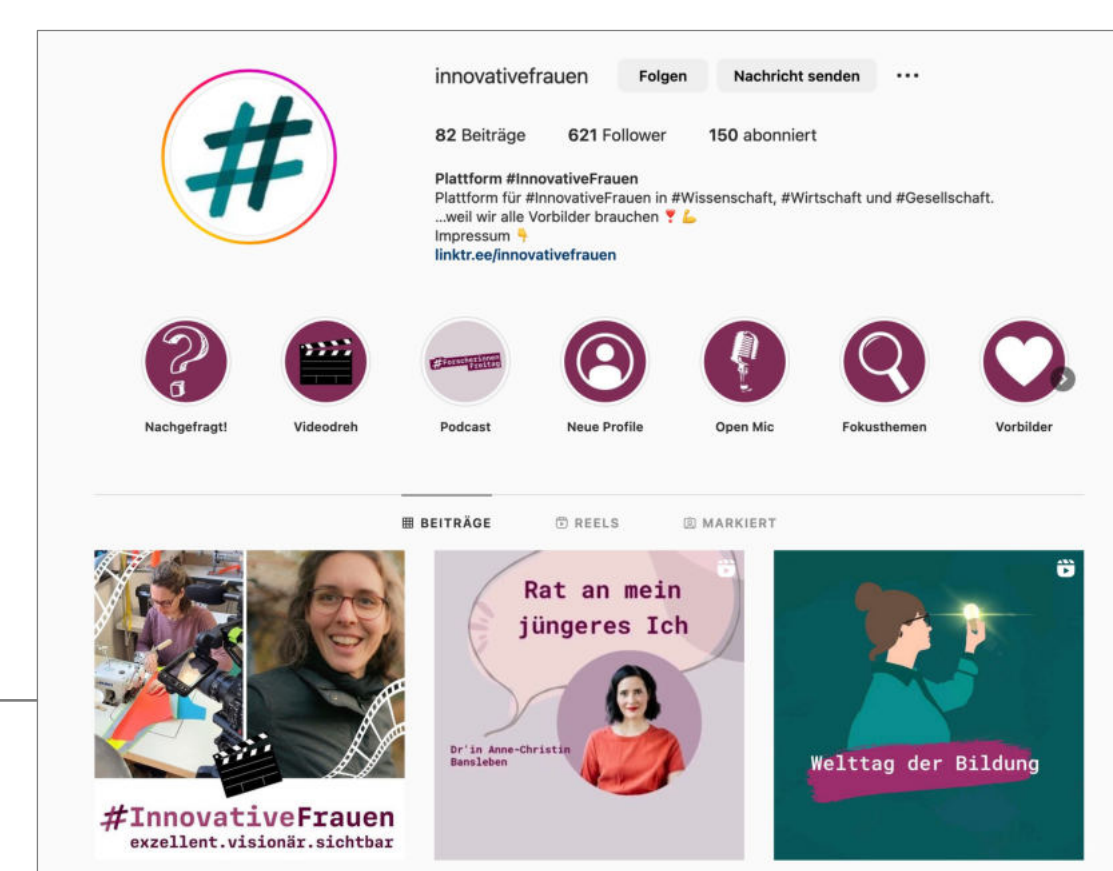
innovativefrauen Folgen Nachricht senden ···

82 Beiträge 621 Follower 150 abonniert

Plattform #InnovativeFrauen
Plattform für #InnovativeFrauen in #Wissenschaft, #Wirtschaft und #Gesellschaft.
...weil wir alle Vorbilder brauchen ❣️ 💪
Impressum 👇
linktr.ee/innovativefrauen

#Forscherinnen Freitag

Nachgefragt! Videodreh Podcast Neue Profile Open Mic Fokusthemen Vorbilder

BEITRÄGE REELS MARKIERT

#InnovativeFrauen
exzellent.visionär.sichtbar

Rat an mein jüngeres Ich

Dr'in Anne-Christin Bansleben

Welttag der Bildung